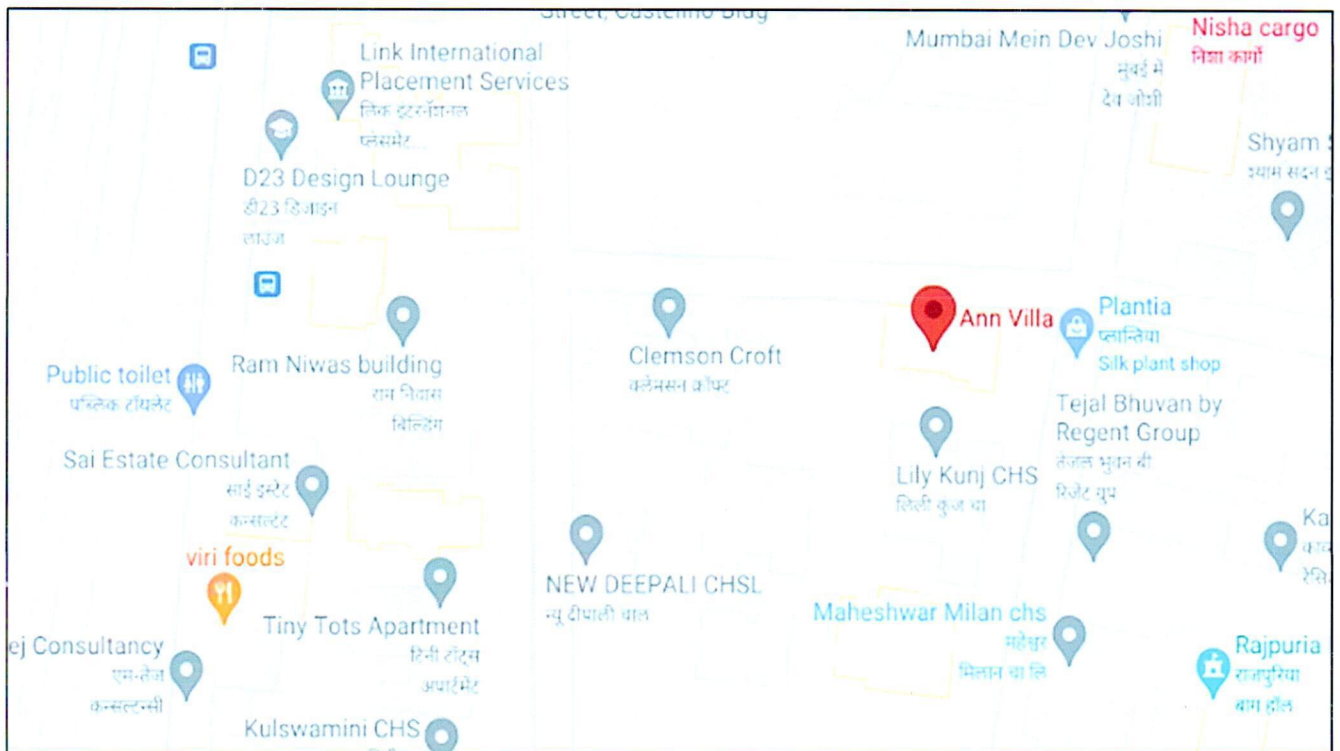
Street, Castelino Bldg

Link International Placement Services
लिंक इंटरनॅशनल प्लेसमेंट...

D23 Design Lounge
डी23 डिज़ाइन लाउंज

Mumbai Mein Dev Joshi
मुंबई में देव जोशी

Nisha cargo
निशा कार्गो

Shyam S
श्याम सदन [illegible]

Ram Niwas building
राम निवास बिल्डिंग

Clemson Croft
क्लेमसन क्रॉफ्ट

Ann Villa

Plantia
प्लांटिया
Silk plant shop

Public toilet
पब्लिक टॉयलेट

Tejal Bhuvan by Regent Group
तेजल भुवन बी रिजेंट ग्रुप

Lily Kunj CHS
लिली कुंज चा

Sai Estate Consultant
साई इस्टेट कन्सल्टंट

viri foods

NEW DEEPALI CHSL
न्यु दीपाली चाल

Ka
का
रेसि

Tiny Tots Apartment
टिनी टॉट्स अपार्टमेंट

Maheshwar Milan chs
महेश्वर मिलान चा लि

ej Consultancy
एस-तेज कन्सल्टन्सी

Rajpuria
राजपुरिया बाग हॉल

Kulswamini CHS